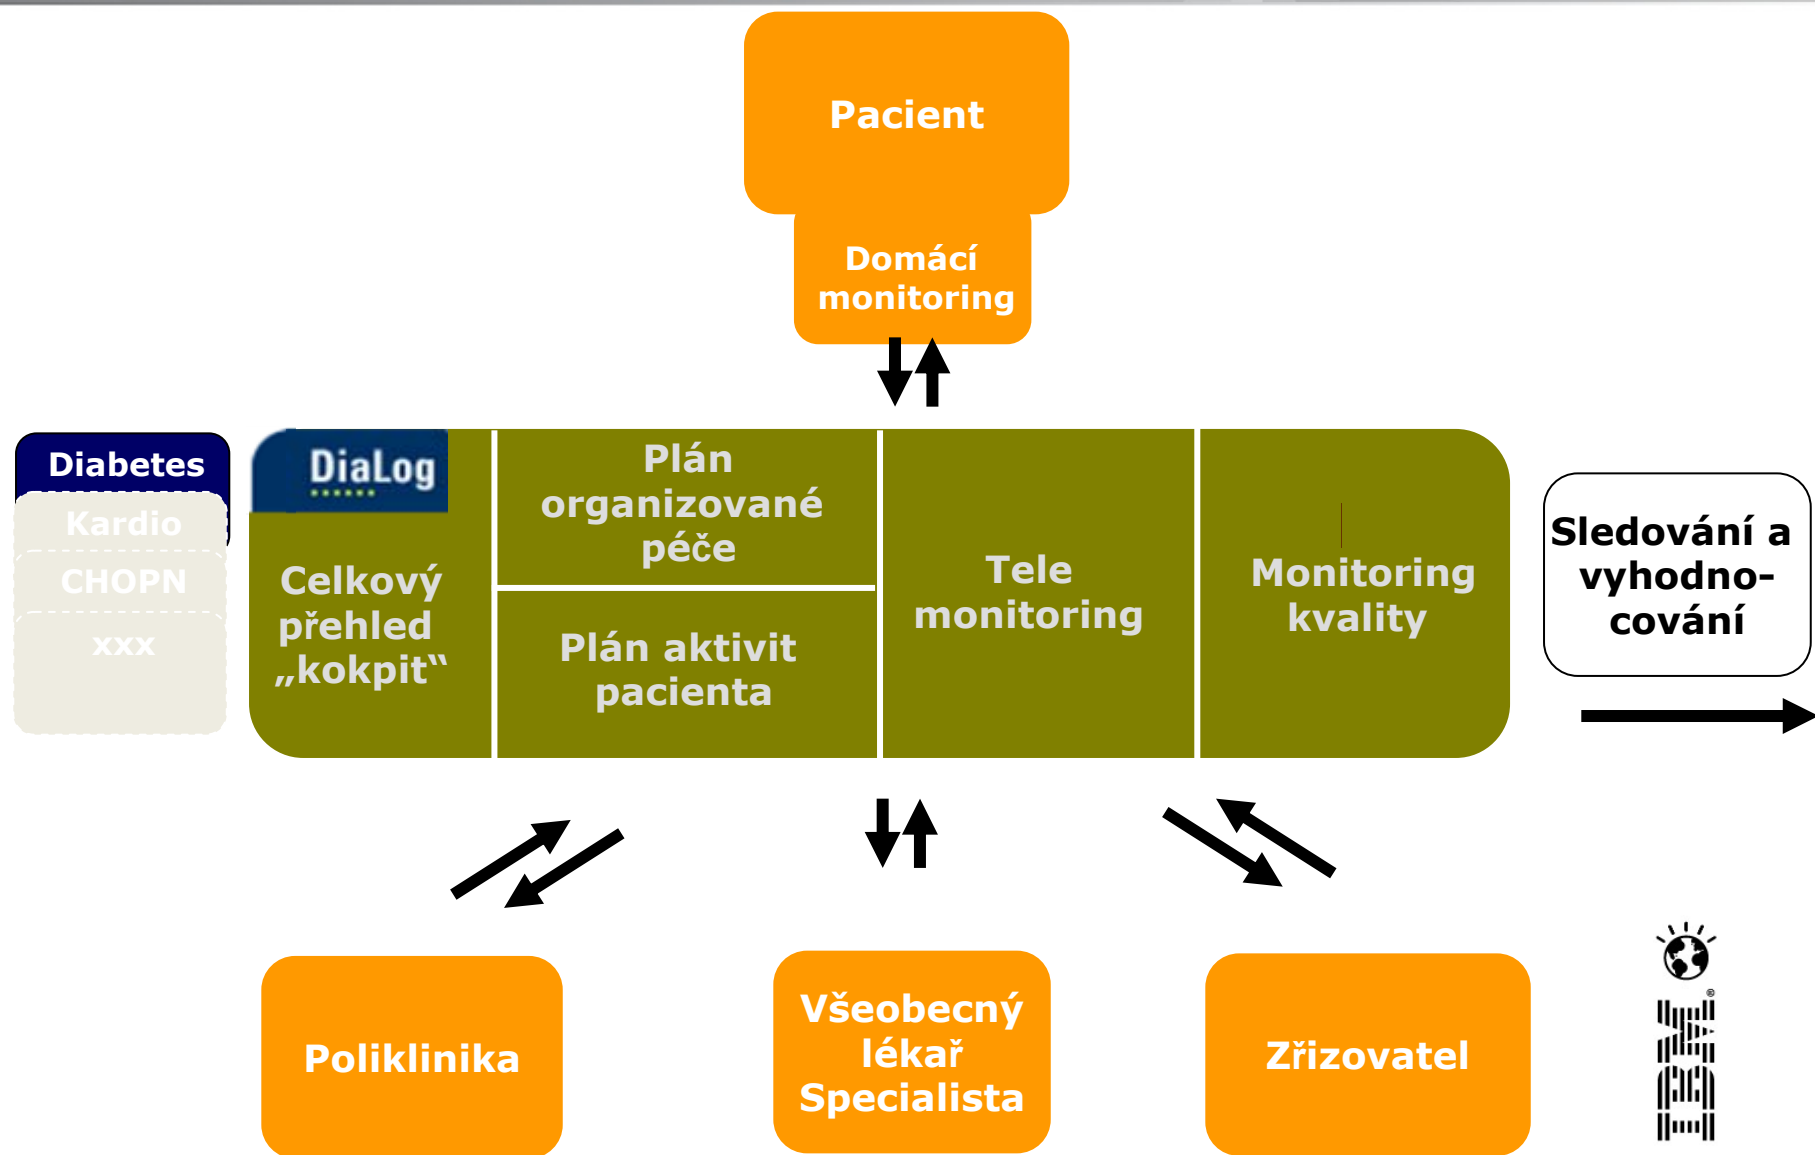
Pacient

Domácí monitoring

Diabetes

Kardio

CHOPN

xxx

DiaLog

Celkový přehled „kokpit"

Plán organizované péče

Plán aktivit pacienta

Tele monitoring

Monitoring kvality

Sledování a vyhodnocování

Poliklinika

Všeobecný lékař Specialista

Zřizovatel

IBM